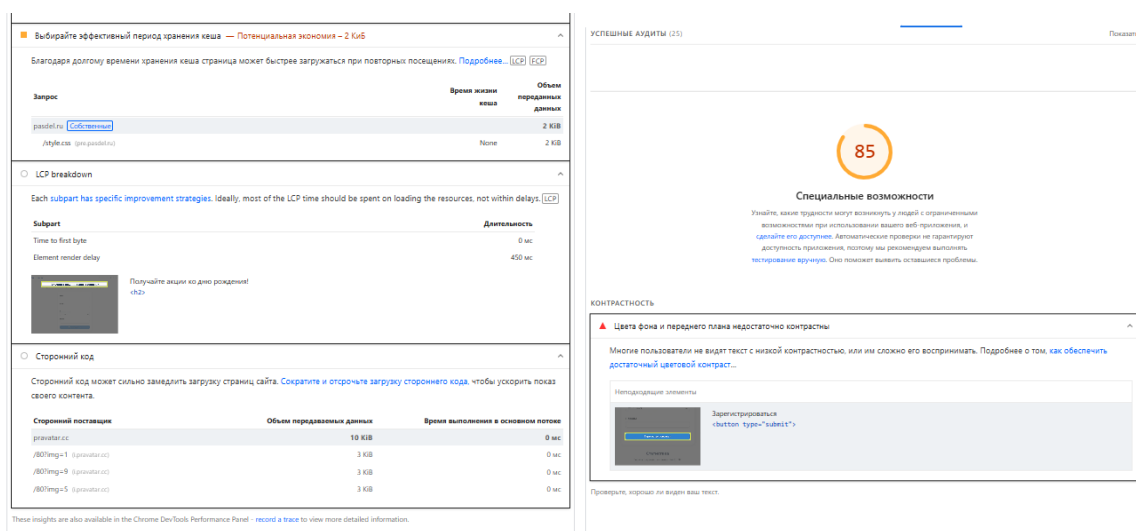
Выбирайте эффективный период хранения кеша — Потенциальная экономия – 2 Киб

Благодаря долгому времени хранения кеша страница может быстрее загружаться при повторных посещениях. Подробнее… LCP FCP

| Запрос | Время жизни кеша | Объем переданных данных |
|---|---|---|
| pasdel.ru Собственные | | 2 KiB |
| /style.css (pro.pasdel.ru) | None | 2 KiB |

LCP breakdown

Each subpart has specific improvement strategies. Ideally, most of the LCP time should be spent on loading the resources, not within delays. LCP

| Subpart | Длительность |
|---|---|
| Time to first byte | 0 мс |
| Element render delay | 450 мс |

Получайте акции ко дню рождения!
<h2>

Сторонний код

Сторонний код может сильно замедлить загрузку страниц сайта. Сократите и отсрочьте загрузку стороннего кода, чтобы ускорить показ своего контента.

| Сторонний поставщик | Объем передаваемых данных | Время выполнения в основном потоке |
|---|---|---|
| pravatar.cc | 10 KiB | 0 мс |
| /80?img=1 (i.pravatar.cc) | 3 KiB | 0 мс |
| /80?img=9 (i.pravatar.cc) | 3 KiB | 0 мс |
| /80?img=5 (i.pravatar.cc) | 3 KiB | 0 мс |

These insights are also available in the Chrome DevTools Performance Panel - record a trace to view more detailed information.

УСПЕШНЫЕ АУДИТЫ (25)

Показат

85

Специальные возможности

Узнайте, какие трудности могут возникнуть у людей с ограниченными возможностями при использовании вашего веб-приложения, и сделайте его доступнее. Автоматические проверки не гарантируют доступность приложения, поэтому мы рекомендуем выполнять тестирование вручную. Оно поможет выявить оставшиеся проблемы.

КОНТРАСТНОСТЬ

Цвета фона и переднего плана недостаточно контрастны

Многие пользователи не видят текст с низкой контрастностью, или им сложно его воспринимать. Подробнее о том, как обеспечить достаточный цветовой контраст…

Неподходящие элементы

Зарегистрироваться
<button type="submit">

Проверьте, хорошо ли виден ваш текст.